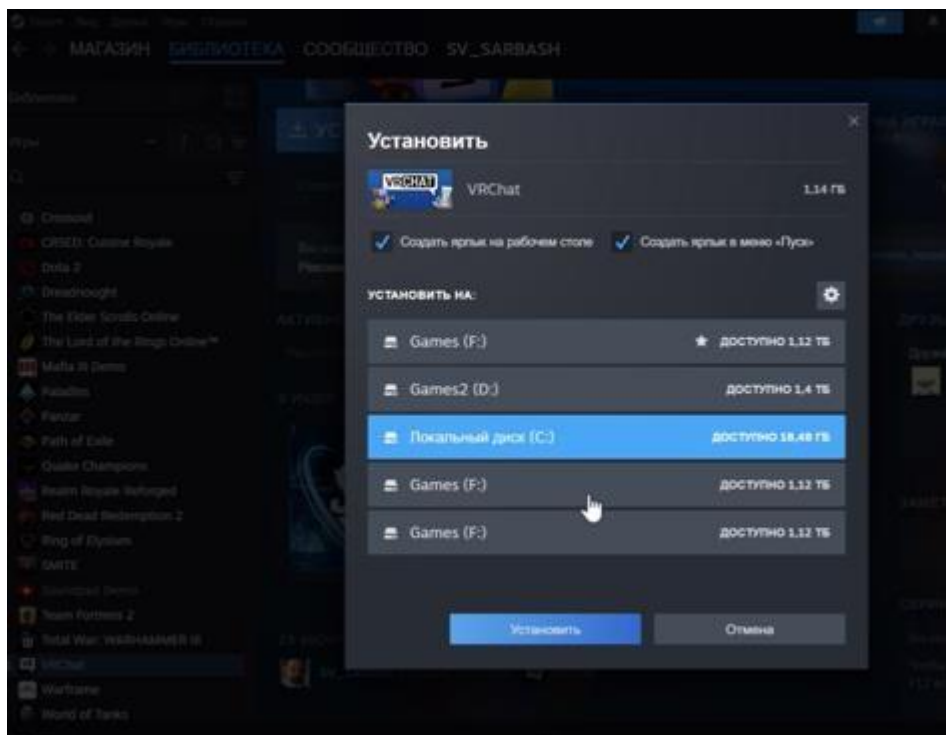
МАГАЗИН БИБЛИОТЕКА СООБЩЕСТВО SV_SARBASH

Crossout
CRSED: Cuisine Royale
Dota 2
Dreadnought
The Elder Scrolls Online
The Lord of the Rings Online™
Mafia III Demo
Paladins
Panzar
Path of Exile
Quake Champions
Realm Royale Reforged
Red Dead Redemption 2
Ring of Elysium
SMITE
Team Fortress 2
Total War: WARHAMMER III
VRChat
Warframe
World of Tanks

Установить

VRCHAT VRChat 1,14 ГБ

Создать ярлык на рабочем столе
Создать ярлык в меню «Пуск»

УСТАНОВИТЬ НА:

Games (F:) ДОСТУПНО 1,12 ТБ
Games2 (D:) ДОСТУПНО 1,4 ТБ
Локальный диск (C:) ДОСТУПНО 18,48 ГБ
Games (F:) ДОСТУПНО 1,12 ТБ
Games (F:) ДОСТУПНО 1,12 ТБ

Установить
Отмена